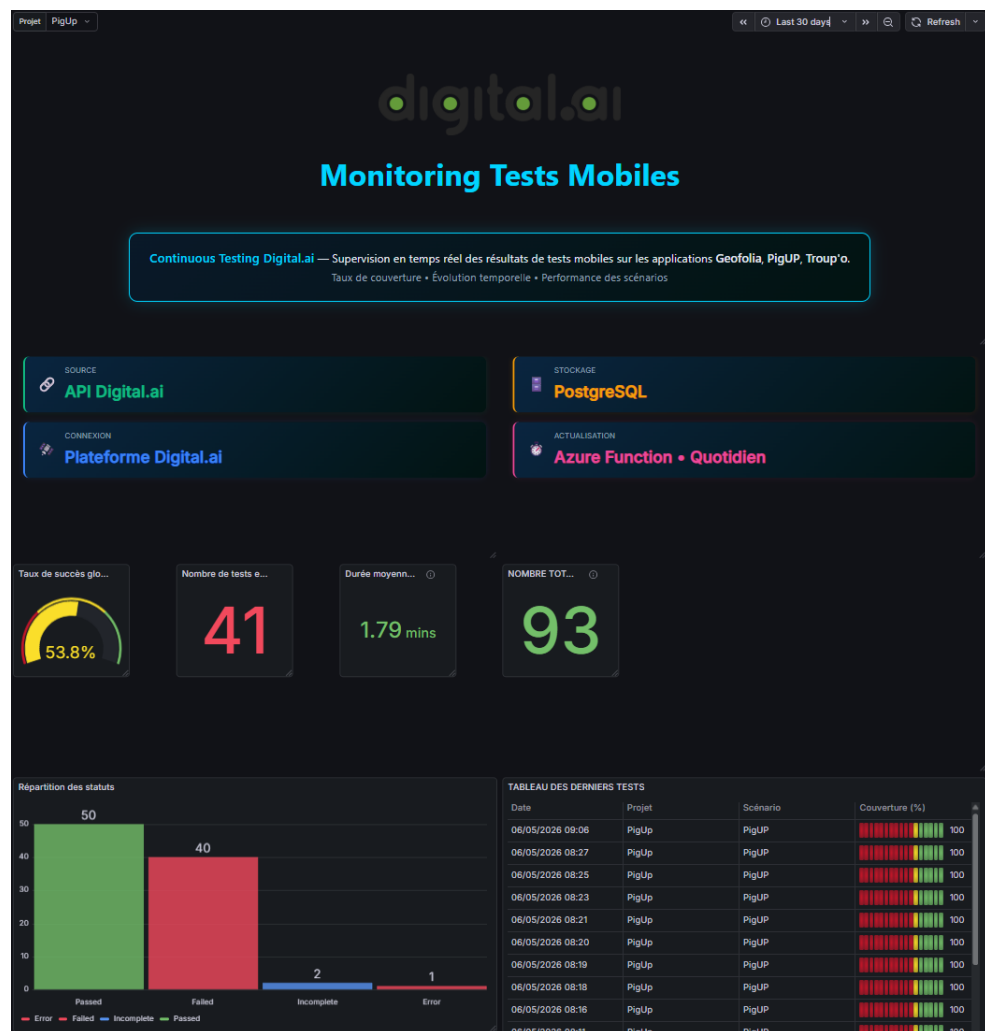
Projet PigUp

Last 30 days Refresh

digital.ai

Monitoring Tests Mobiles

Continuous Testing Digital.ai — Supervision en temps réel des résultats de tests mobiles sur les applications Geofolia, PigUP, Troup'o.
Taux de couverture • Évolution temporelle • Performance des scénarios

SOURCE
API Digital.ai

STOCKAGE
PostgreSQL

CONNEXION
Plateforme Digital.ai

ACTUALISATION
Azure Function • Quotidien

Taux de succès glo...
53.8%

Nombre de tests e...
41

Durée moyenn...
1.79 mins

NOMBRE TOT...
93

Répartition des statuts

| | |
|---|---|
| Passed | 50 |
| Failed | 40 |
| Incomplete | 2 |
| Error | 1 |

50 40 30 20 10 0

Error Failed Incomplete Passed

TABLEAU DES DERNIERS TESTS

| Date | Projet | Scénario | Couverture (%) |
|---|---|---|---|
| 06/05/2026 09:06 | PigUp | PigUP | 100 |
| 06/05/2026 08:27 | PigUp | PigUP | 100 |
| 06/05/2026 08:25 | PigUp | PigUP | 100 |
| 06/05/2026 08:23 | PigUp | PigUP | 100 |
| 06/05/2026 08:21 | PigUp | PigUP | 100 |
| 06/05/2026 08:20 | PigUp | PigUP | 100 |
| 06/05/2026 08:19 | PigUp | PigUP | 100 |
| 06/05/2026 08:18 | PigUp | PigUP | 100 |
| 06/05/2026 08:16 | PigUp | PigUP | 100 |